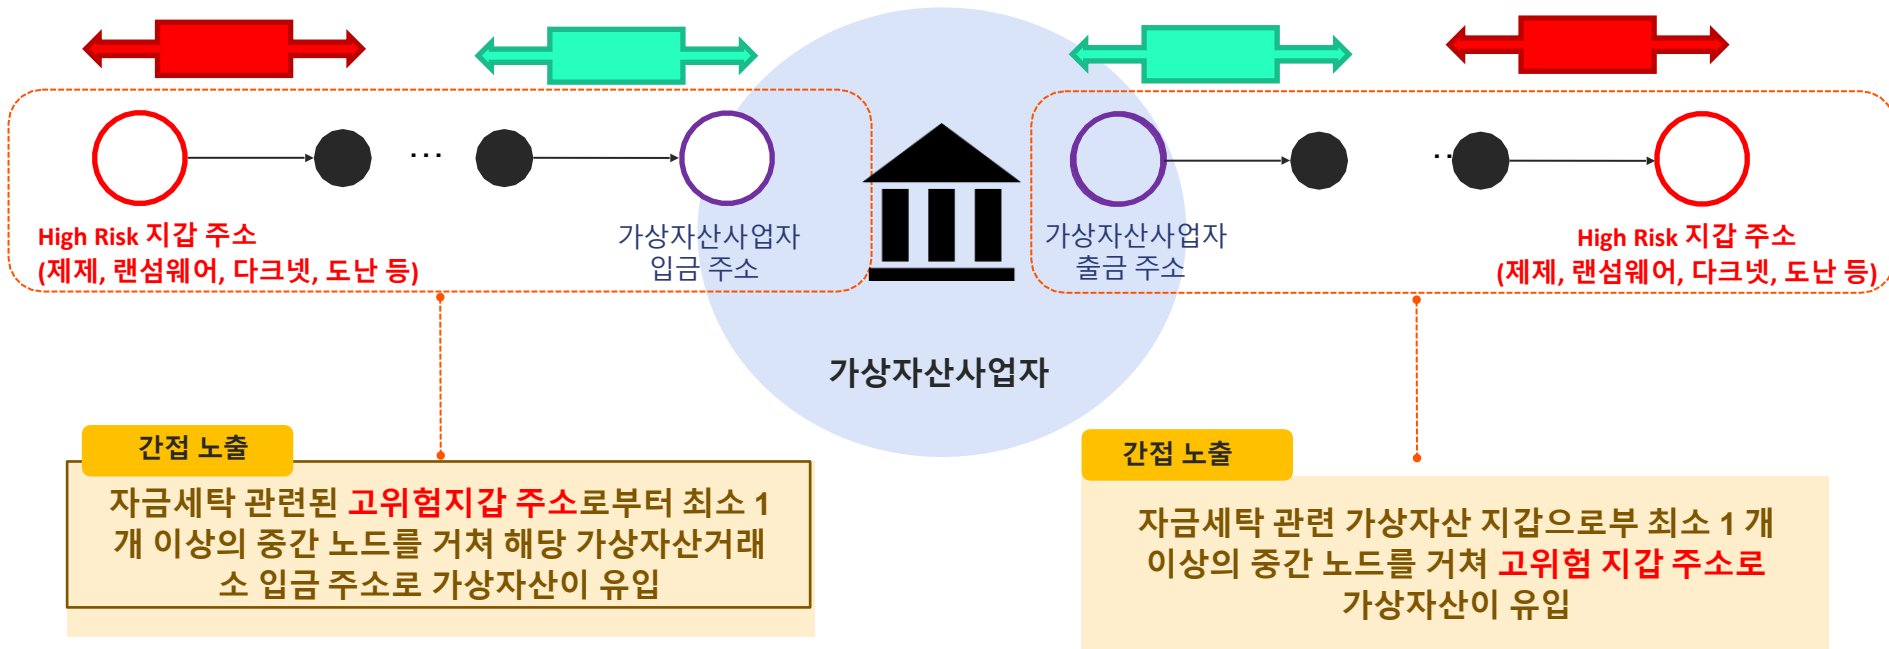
...

High Risk 지갑 주소
(제제, 랜섬웨어, 다크넷, 도난 등)

가상자산사업자
입금 주소

가상자산사업자
출금 주소

..

High Risk 지갑 주소
(제제, 랜섬웨어, 다크넷, 도난 등)

가상자산사업자

간접 노출

자금세탁 관련된 고위험지갑 주소로부터 최소 1개 이상의 중간 노드를 거쳐 해당 가상자산거래소 입금 주소로 가상자산이 유입

간접 노출

자금세탁 관련 가상자산 지갑으로부 최소 1개 이상의 중간 노드를 거쳐 고위험 지갑 주소로 가상자산이 유입